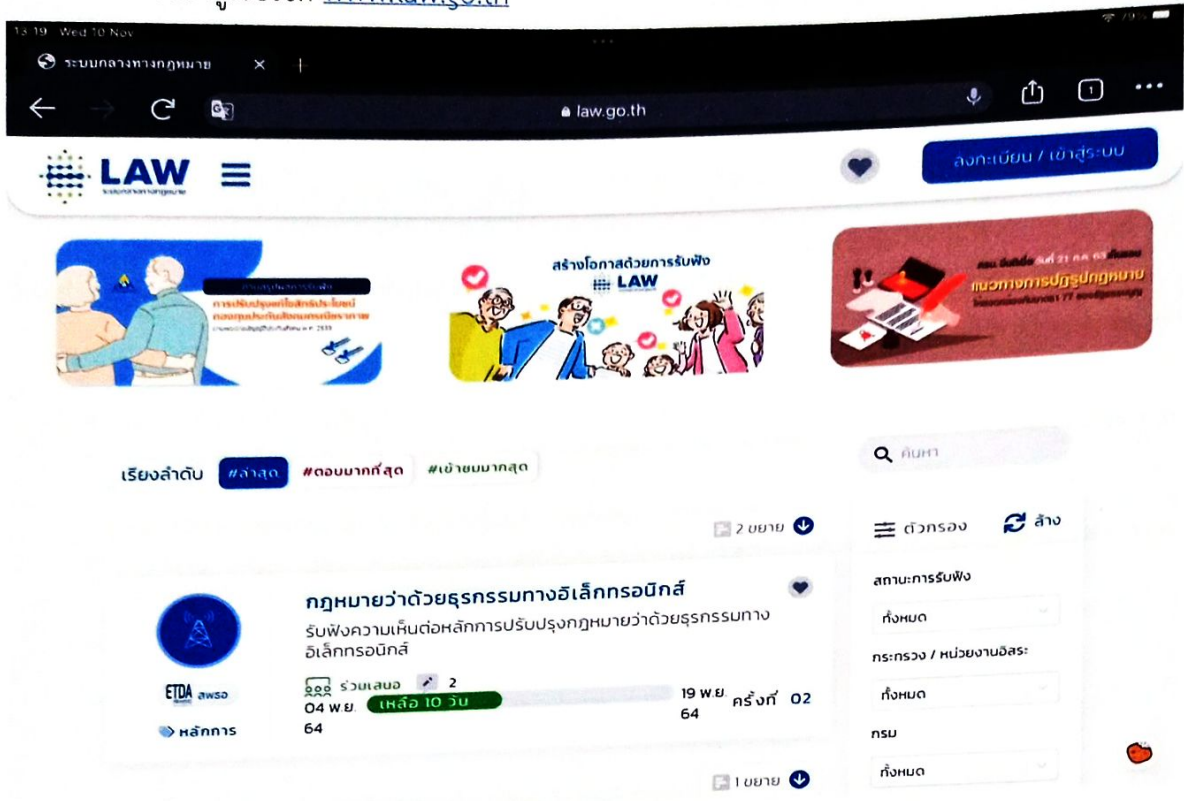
13:19 Wed 10 Nov

ระบบกลางทางกฎหมาย

law.go.th

LAW

ลงทะเบียน / เข้าสู่ระบบ

สร้างโอกาสด้วยการรับฟัง LAW

แนวทางการปฏิรูปกฎหมาย

เรียงลำดับ #ล่าสุด #ตอบมากที่สุด #เข้าชมมากสุด

ค้นหา

2 ขยาย

ตัวกรอง ล้าง

สถานะการรับฟัง
ทั้งหมด
กระทรวง / หน่วยงานอิสระ
ทั้งหมด
กรม
ทั้งหมด

กฎหมายว่าด้วยธุรกรรมทางอิเล็กทรอนิกส์

รับฟังความเห็นต่อหลักการปรับปรุงกฎหมายว่าด้วยธุรกรรมทางอิเล็กทรอนิกส์

ETDA สพธอ

หลักการ

ร่วมเสนอ 2

04 พ.ย. 64 เหลือ 10 วัน 19 พ.ย. 64 ครั้งที่ 02

1 ขยาย